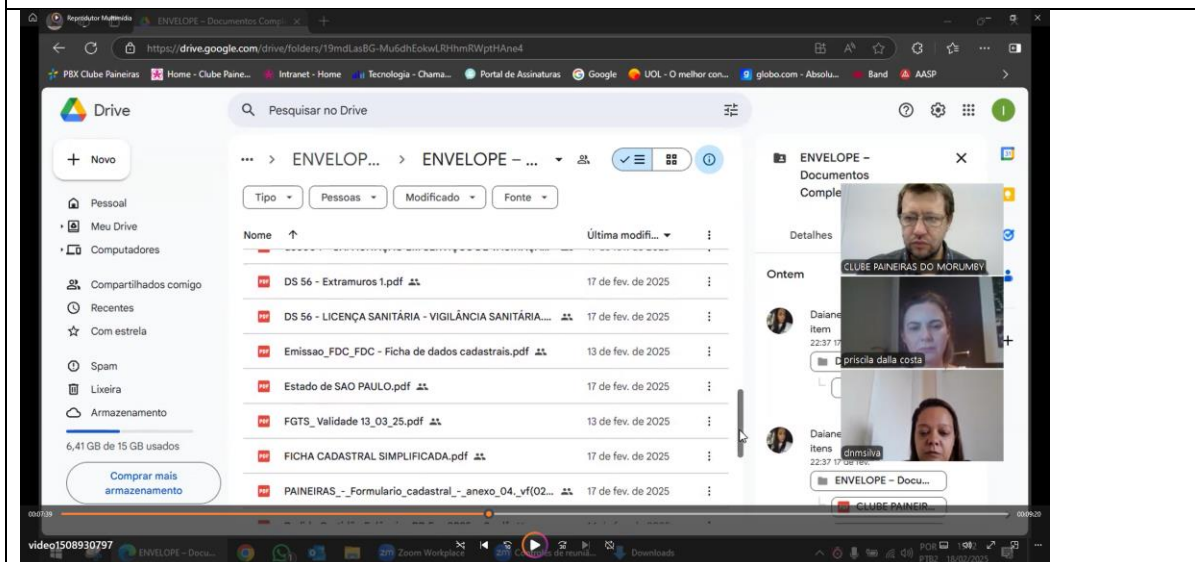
Reprodutor Multimídia
ENVELOPE – Documentos Compl...

https://drive.google.com/drive/folders/19mdLasBG-Mu6dhEokwLRHhmRWptHAne4

PBX Clube Paineiras | Home - Clube Paine... | Intranet - Home | Tecnologia - Chama... | Portal de Assinaturas | Google | UOL - O melhor con... | globo.com - Absolu... | Band | AASP

Drive

Pesquisar no Drive

+ Novo

Pessoal
Meu Drive
Computadores
Compartilhados comigo
Recentes
Com estrela
Spam
Lixeira
Armazenamento

6,41 GB de 15 GB usados

Comprar mais armazenamento

... > ENVELOP... > ENVELOPE – ...

Tipo | Pessoas | Modificado | Fonte

| Nome ↑ | Última modifi... |
|---|---|
| DS 56 - Extramuros 1.pdf | 17 de fev. de 2025 |
| DS 56 - LICENÇA SANITÁRIA - VIGILÂNCIA SANITÁRIA.... | 17 de fev. de 2025 |
| Emissao_FDC_FDC - Ficha de dados cadastrais.pdf | 13 de fev. de 2025 |
| Estado de SAO PAULO.pdf | 17 de fev. de 2025 |
| FGTS_ Validade 13_03_25.pdf | 13 de fev. de 2025 |
| FICHA CADASTRAL SIMPLIFICADA.pdf | 17 de fev. de 2025 |
| PAINEIRAS_-_Formulario_cadastral_-_anexo_04._vf(02... | 17 de fev. de 2025 |

ENVELOPE – Documentos Comple

Detalhes

Ontem

Daiane
item
22:37 17

Daiane
itens
22:37 17 de fev.

ENVELOPE – Docu...

CLUBE PAINEIR...

CLUBE PAINEIRAS DO MORUMBY
priscila dalla costa
dnmsilva

00:07:39
00:09:20

video1508930797
ENVELOPE – Docu...
Zoom Workplace
Controles de reunião
Downloads
POR PTB2 18/02/2025